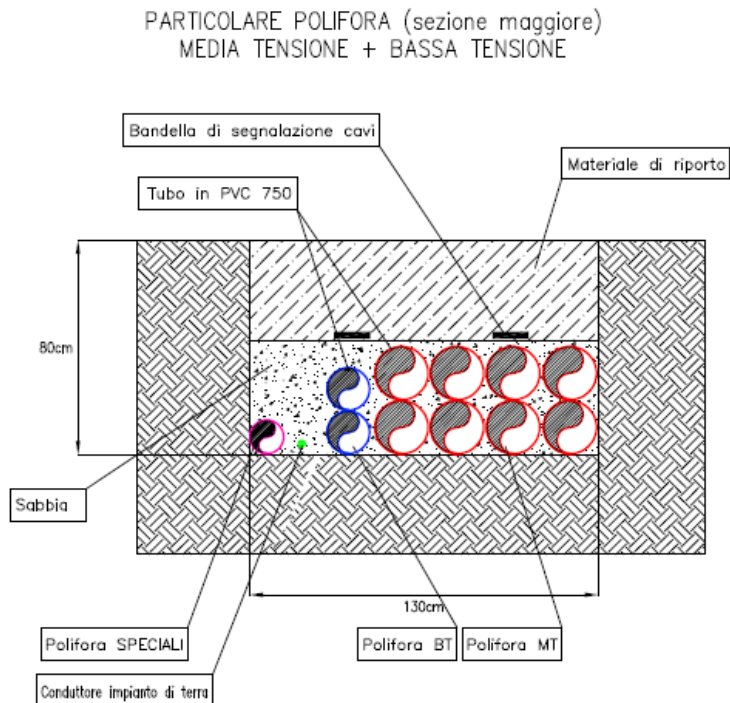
PARTICOLARE POLIFORA (sezione maggiore)
MEDIA TENSIONE + BASSA TENSIONE

Bandella di segnalazione cavi

Materiale di riporto

Tubo in PVC 750

80cm

Sabbia

130cm

Polifora SPECIALI

Polifora BT

Polifora MT

Conduttore impianto di terra